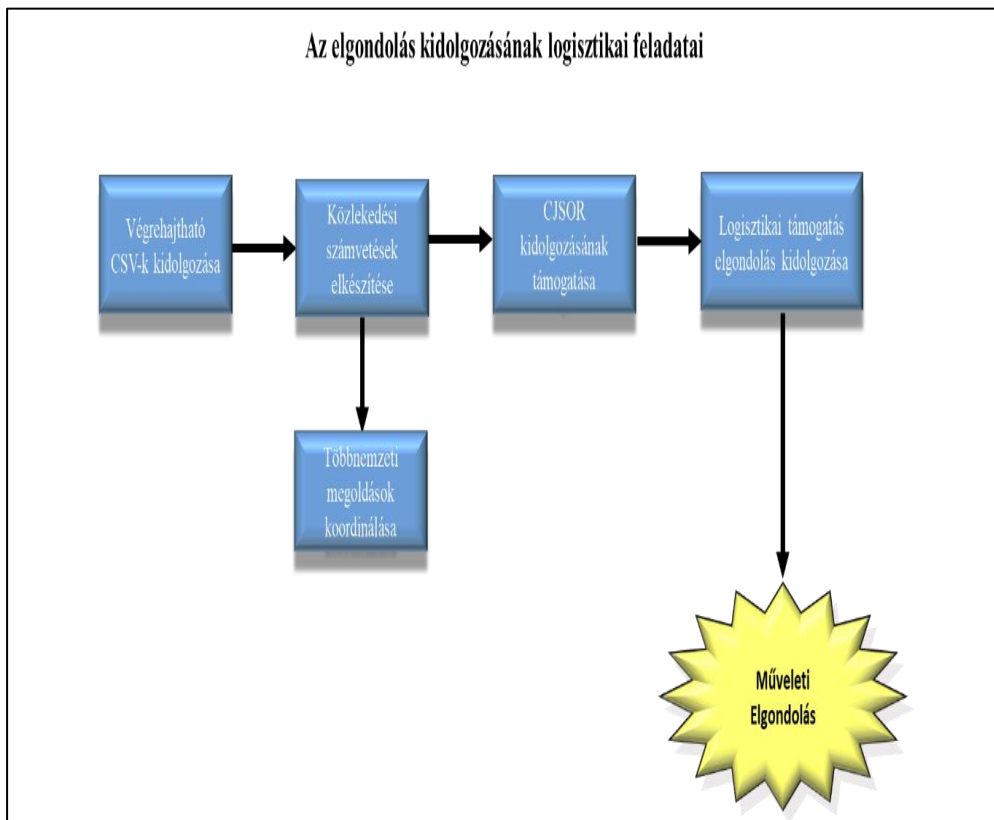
Az elgondolás kidolgozásának logisztikai feladatai

Végrehajtható CSV-k kidolgozása

Közlekedési számvetések elkészítése

CJSOR kidolgozásának támogatása

Logisztikai támogatás elgondolás kidolgozása

Többnemzeti megoldások koordinálása

Műveleti Elgondolás